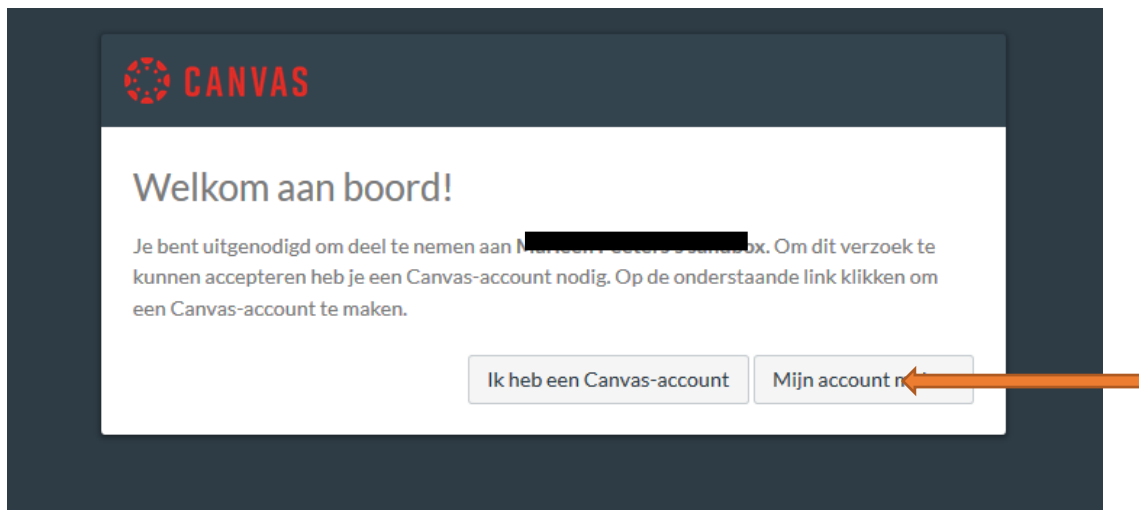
CANVAS

Welkom aan boord!

Je bent uitgenodigd om deel te nemen aan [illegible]. Om dit verzoek te kunnen accepteren heb je een Canvas-account nodig. Op de onderstaande link klikken om een Canvas-account te maken.

Ik heb een Canvas-account

Mijn account m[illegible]